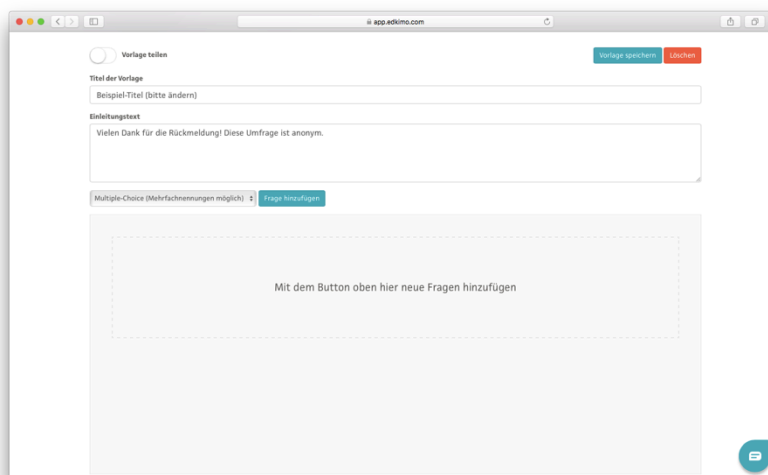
app.edkimo.com

Vorlage teilen

Vorlage speichern
Löschen

Titel der Vorlage

Beispiel-Titel (bitte ändern)

Einleitungstext

Vielen Dank für die Rückmeldung! Diese Umfrage ist anonym.

Multiple-Choice (Mehrfachnennungen möglich)
Frage hinzufügen

Mit dem Button oben hier neue Fragen hinzufügen